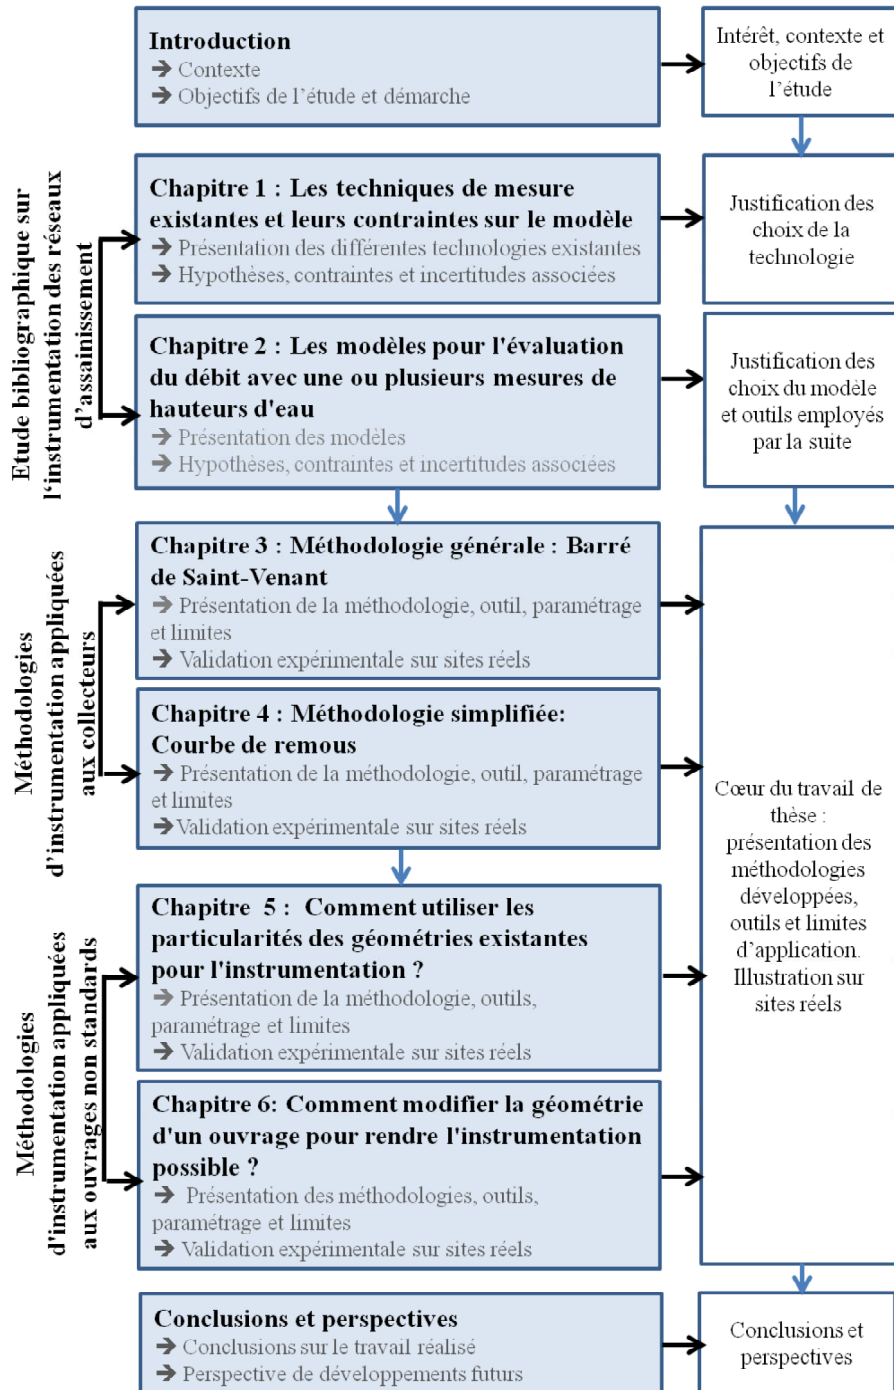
Introduction
➔ Contexte
➔ Objectifs de l'étude et démarche

Intérêt, contexte et objectifs de l'étude

Etude bibliographique sur l'instrumentation des réseaux d'assainissement

Chapitre 1 : Les techniques de mesure existantes et leurs contraintes sur le modèle
➔ Présentation des différentes technologies existantes
➔ Hypothèses, contraintes et incertitudes associées

Justification des choix de la technologie

Chapitre 2 : Les modèles pour l'évaluation du débit avec une ou plusieurs mesures de hauteurs d'eau
➔ Présentation des modèles
➔ Hypothèses, contraintes et incertitudes associées

Justification des choix du modèle et outils employés par la suite

Méthodologies d'instrumentation appliquées aux collecteurs

Chapitre 3 : Méthodologie générale : Barré de Saint-Venant
➔ Présentation de la méthodologie, outil, paramétrage et limites
➔ Validation expérimentale sur sites réels

Chapitre 4 : Méthodologie simplifiée: Courbe de remous
➔ Présentation de la méthodologie, outil, paramétrage et limites
➔ Validation expérimentale sur sites réels

Méthodologies d'instrumentation appliquées aux ouvrages non standards

Chapitre 5 : Comment utiliser les particularités des géométries existantes pour l'instrumentation ?
➔ Présentation de la méthodologie, outils, paramétrage et limites
➔ Validation expérimentale sur sites réels

Chapitre 6: Comment modifier la géométrie d'un ouvrage pour rendre l'instrumentation possible ?
➔ Présentation des méthodologies, outils, paramétrage et limites
➔ Validation expérimentale sur sites réels

Cœur du travail de thèse : présentation des méthodologies développées, outils et limites d'application. Illustration sur sites réels

Conclusions et perspectives
➔ Conclusions sur le travail réalisé
➔ Perspective de développements futurs

Conclusions et perspectives